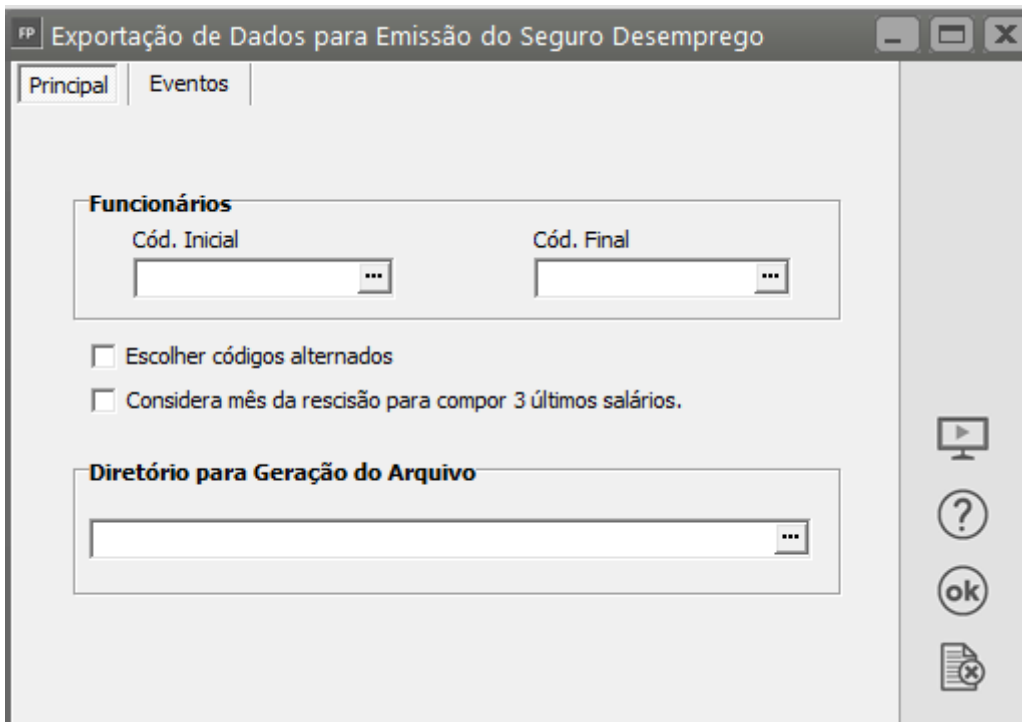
FP Exportação de Dados para Emissão do Seguro Desemprego

Principal | Eventos

Funcionários
Cód. Inicial ...
Cód. Final ...

Escolher códigos alternados
Considera mês da rescisão para compor 3 últimos salários.

Diretório para Geração do Arquivo
...

?
ok